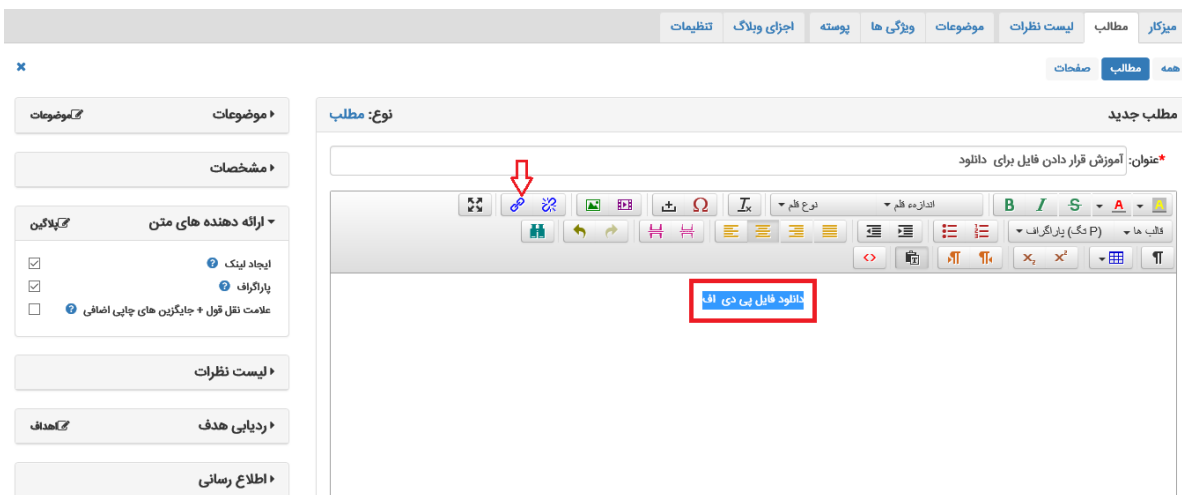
میزکار | مطالب | لیست نظرات | موضوعات | ویژگی ها | پوسته | اجزای وبلاگ | تنظیمات

همه | مطالب | صفحات

مطلب جدید
نوع: مطلب

*عنوان: آموزش قرار دادن فایل برای دانلود

B I S A
اندازه قلم
نوع قلم
قالب ها
(P تگ) پاراگراف

دانلود فایل پی دی اف

موضوعات
موضوعات

مشخصات

ارائه دهنده های متن
پلاگین
ایجاد لینک
پاراگراف
علامت نقل قول + جایگزین های چاپی اضافی

لیست نظرات

ردیابی هدف
اهداف

اطلاع رسانی